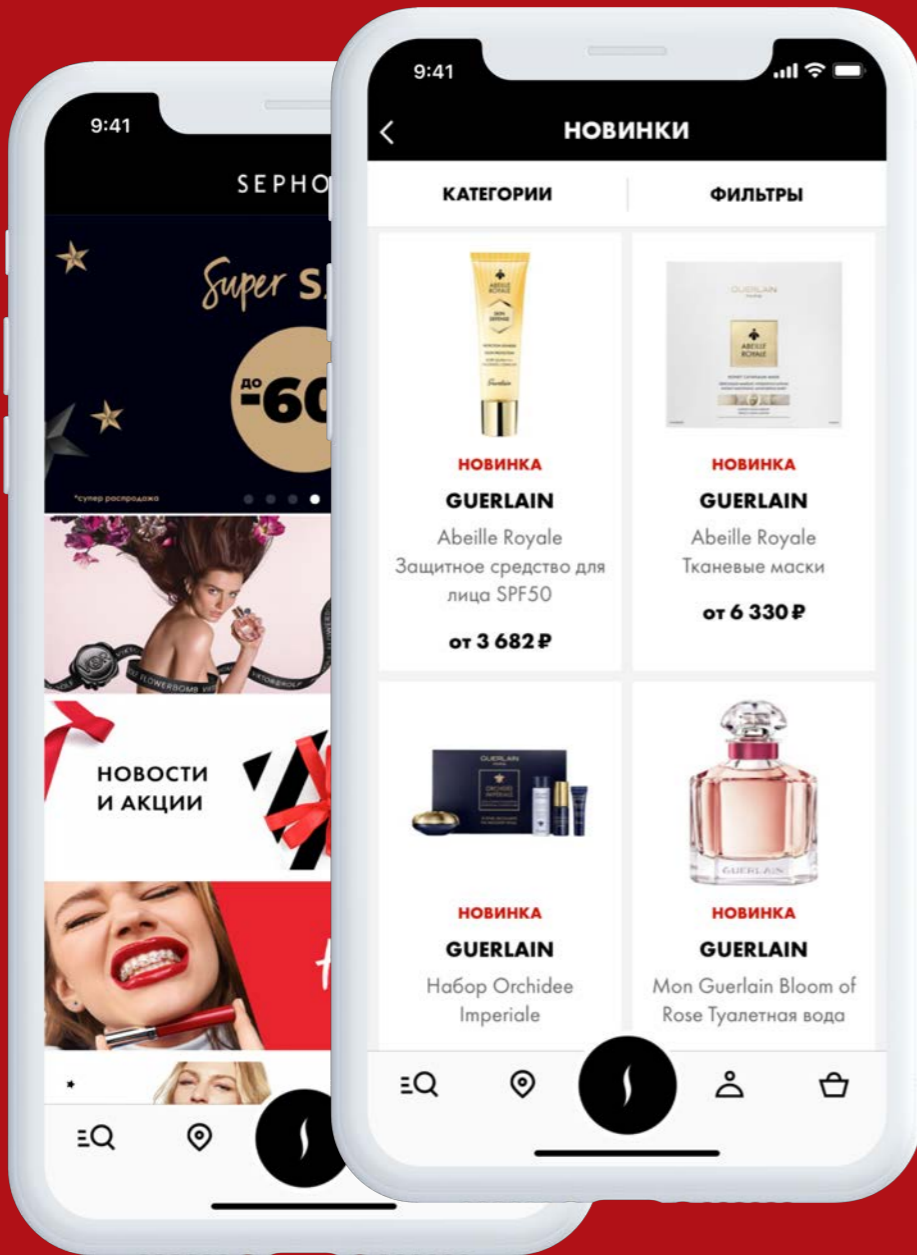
9:41

SEPHO

Super S

до -60

*супер распродажа

НОВОСТИ И АКЦИИ

9:41

НОВИНКИ

КАТЕГОРИИ

ФИЛЬТРЫ

НОВИНКА
GUERLAIN
Abeille Royale
Защитное средство для лица SPF50
от 3 682 ₽

НОВИНКА
GUERLAIN
Abeille Royale
Тканевые маски
от 6 330 ₽

НОВИНКА
GUERLAIN
Набор Orchidee Imperiale

НОВИНКА
GUERLAIN
Mon Guerlain Bloom of Rose Туалетная вода